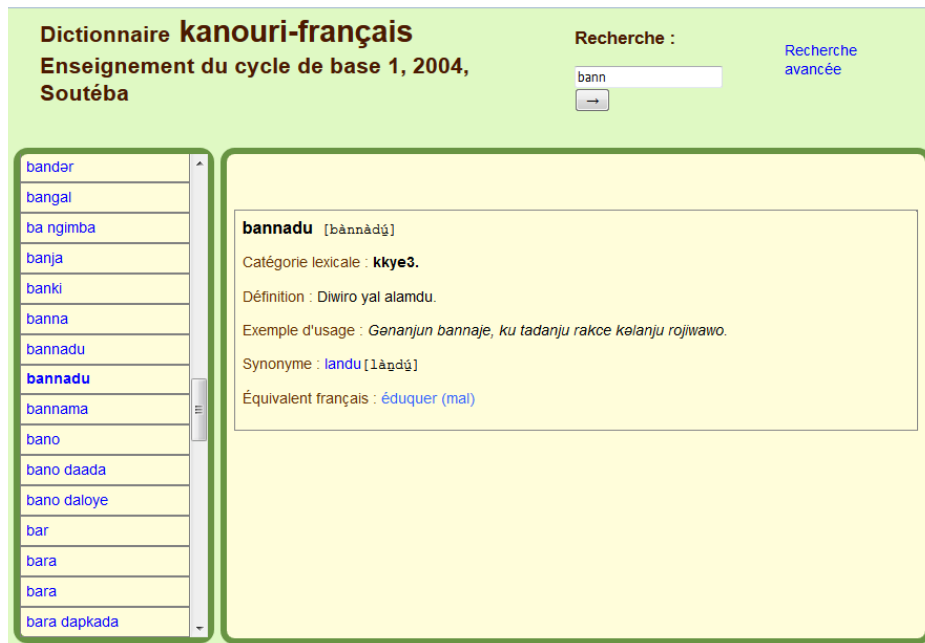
Dictionnaire kanouri-français
Enseignement du cycle de base 1, 2004, Soutéba

Recherche :
bann
→

Recherche avancée

bandər
bangal
ba ngimba
banja
banki
banna
bannadu
bannadu
bannama
bano
bano daada
bano daloye
bar
bara
bara
bara dapkada

bannadu [bànnàdú̩]

Catégorie lexicale : kkye3.

Définition : Diwiro yal alamdu.

Exemple d'usage : Gənanjun bannaje, ku tadanju rakce kəlanju rojiwawo.

Synonyme : landu [làn̩dú̩]

Équivalent français : éduquer (mal)